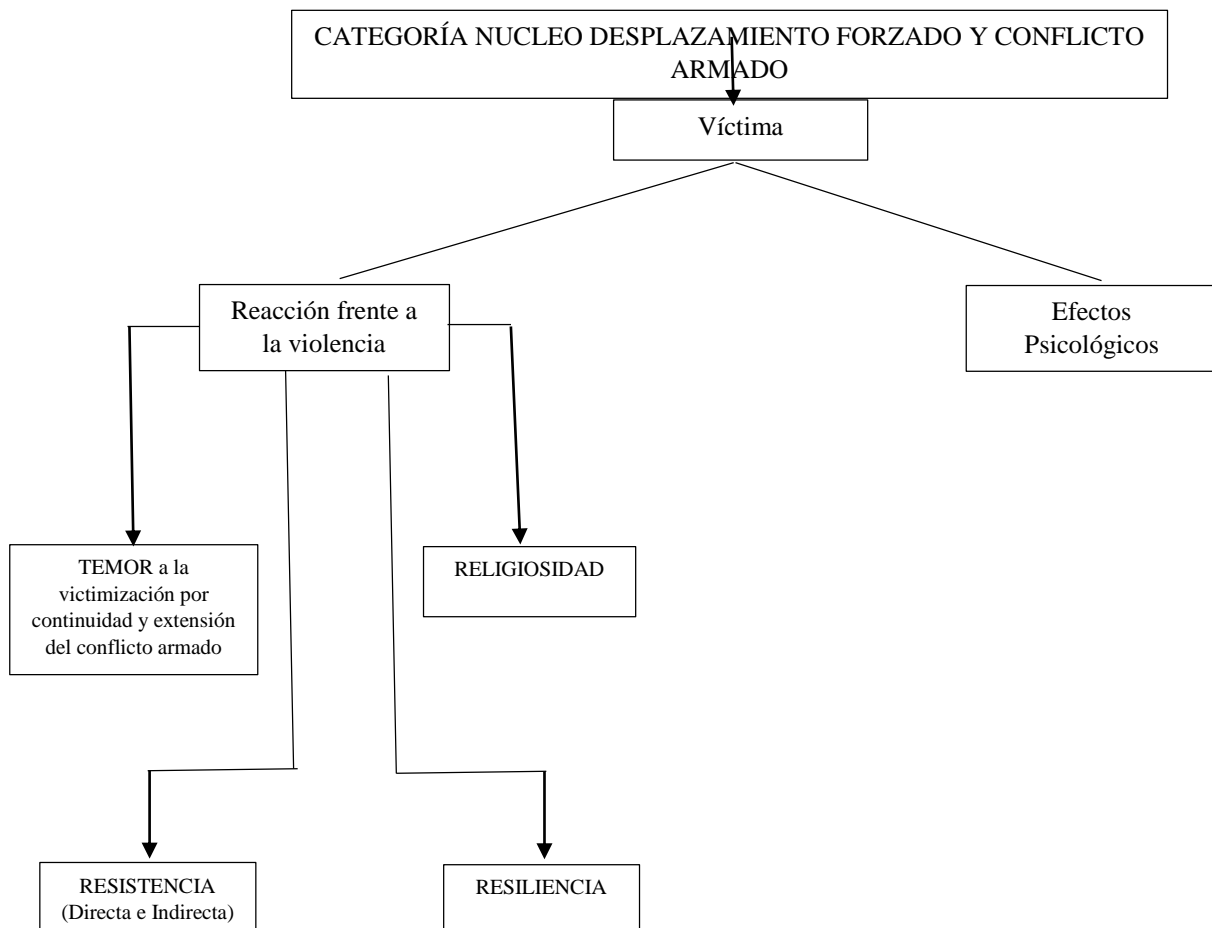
CATEGORÍA NUCLEO DESPLAZAMIENTO FORZADO Y CONFLICTO ARMADO

Víctima

Reacción frente a la violencia

Efectos Psicológicos

TEMOR a la victimización por continuidad y extensión del conflicto armado

RELIGIOSIDAD

RESISTENCIA (Directa e Indirecta)

RESILIENCIA